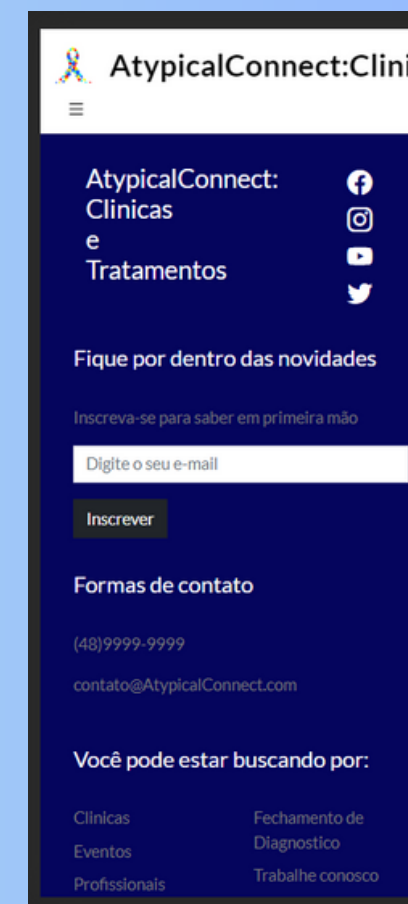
AtypicalConnect:Clini

≡

AtypicalConnect: Clinicas e Tratamentos

Fique por dentro das novidades

Inscreva-se para saber em primeira mão

Digite o seu e-mail

Inscrever

Formas de contato

(48)9999-9999

contato@AtypicalConnect.com

Você pode estar buscando por:

Clinicas
Eventos
Profissionais

Fechamento de Diagnostico
Trabalhe conosco